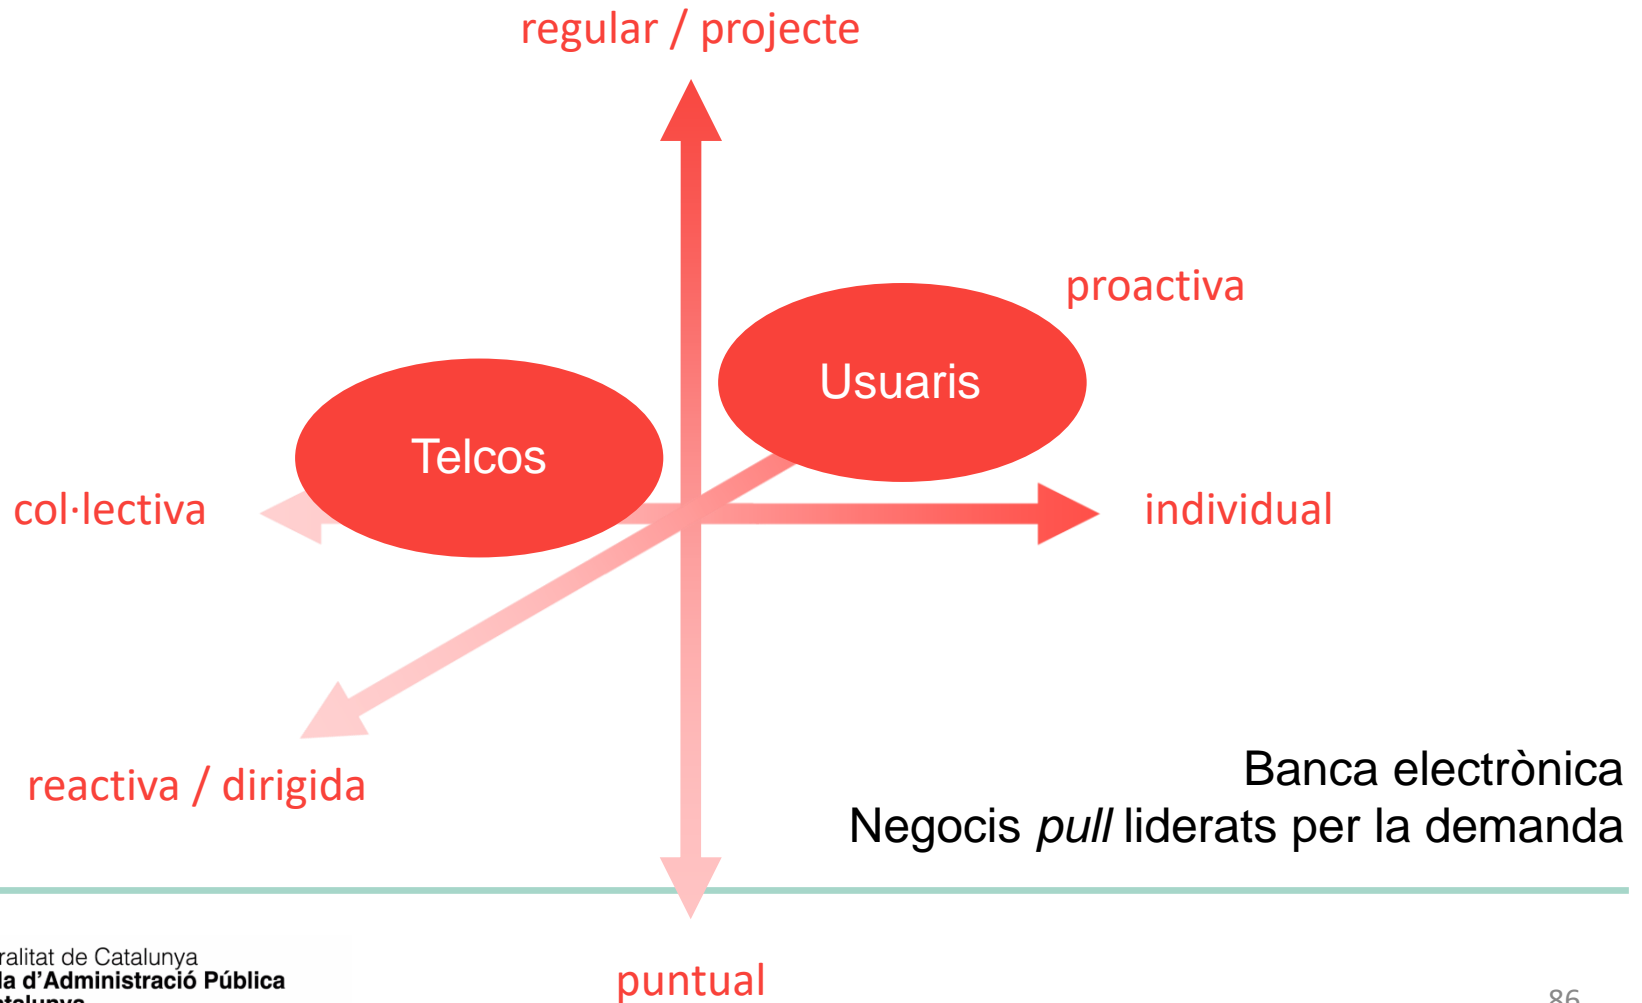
regular / projecte

proactiva

Usuaris

Telcos

col·lectiva

individual

reactiva / dirigida

Banca electrònica
Negocis *pull* liderats per la demanda

puntual

ralitat de Catalunya
la d'Administració Pública
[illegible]

86